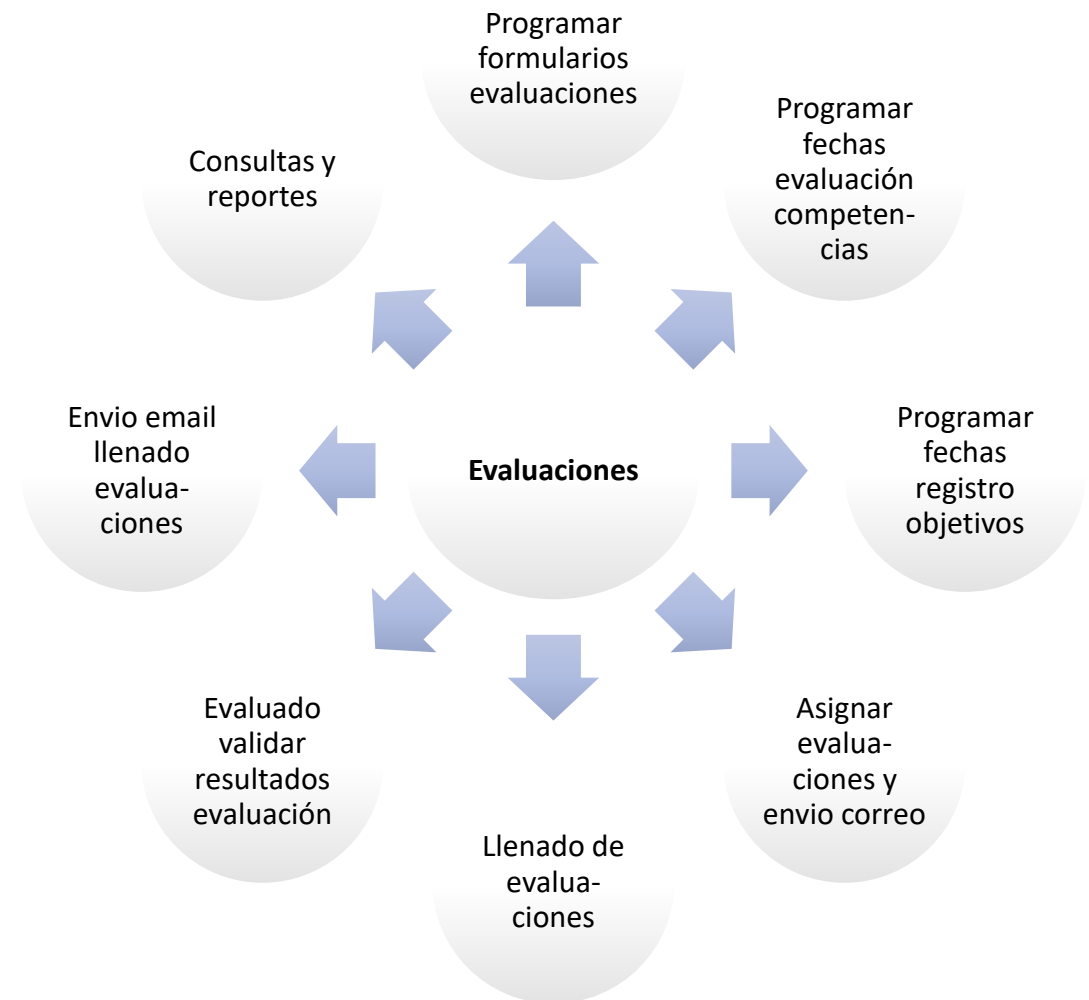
Evaluaciones

Programar formularios evaluaciones

Programar fechas evaluación competencias

Programar fechas registro objetivos

Asignar evaluaciones y envio correo

Llenado de evaluaciones

Evaluado validar resultados evaluación

Envio email llenado evaluaciones

Consultas y reportes